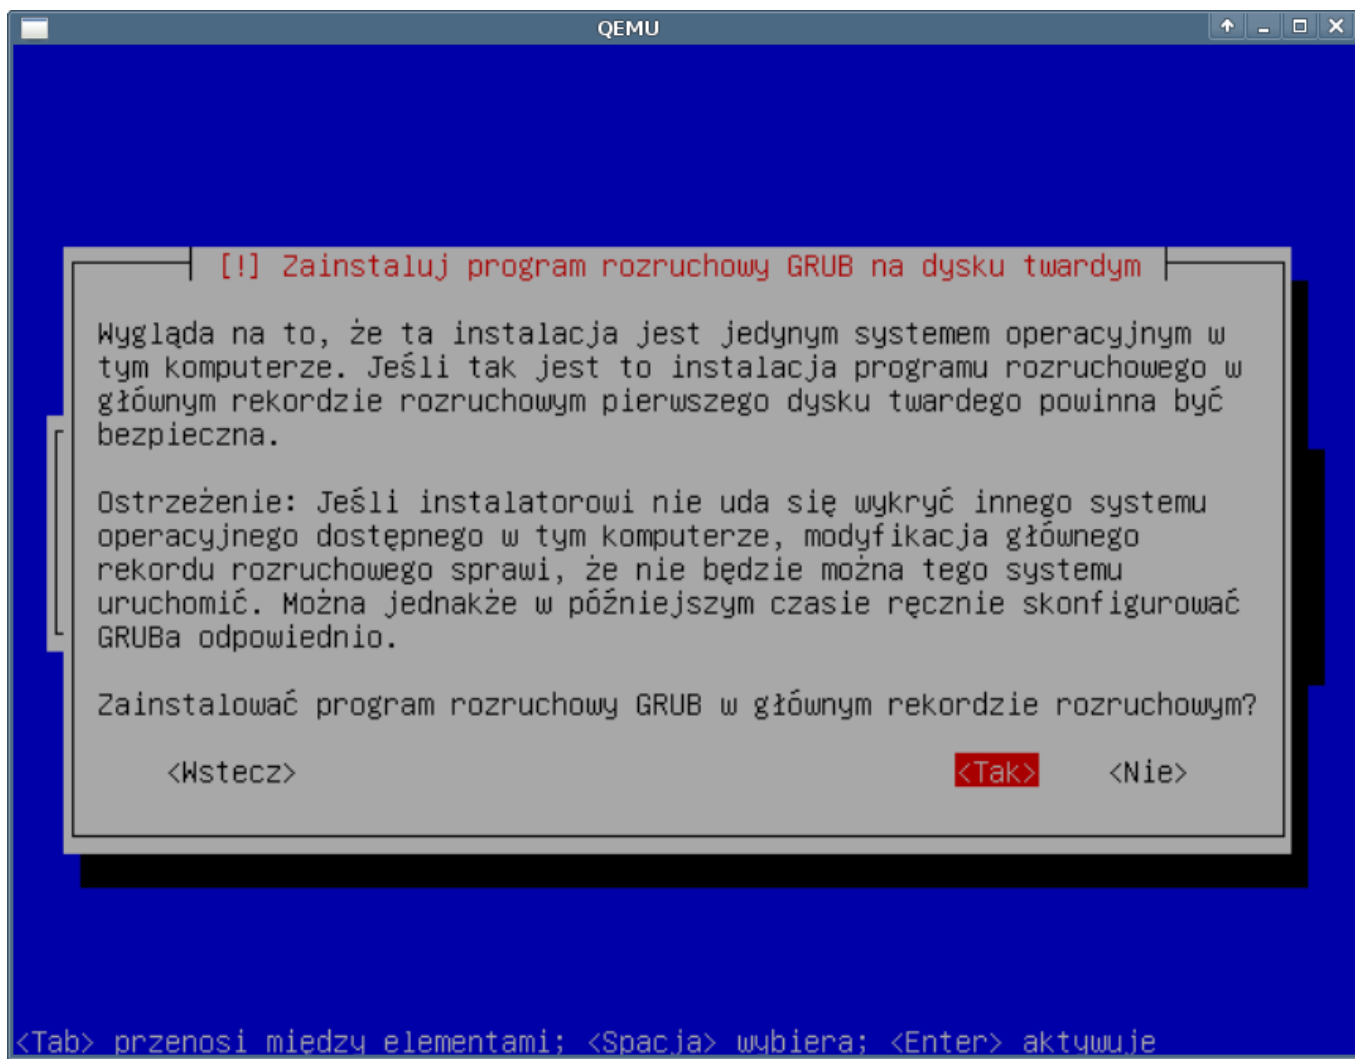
QEMU

[!] Zainstaluj program rozruchowy GRUB na dysku twardym

Wygląda na to, że ta instalacja jest jedynym systemem operacyjnym w tym komputerze. Jeśli tak jest to instalacja programu rozruchowego w głównym rekordzie rozruchowym pierwszego dysku twardego powinna być bezpieczna.

Ostrzeżenie: Jeśli instalatorowi nie uda się wykryć innego systemu operacyjnego dostępnego w tym komputerze, modyfikacja głównego rekordu rozruchowego sprawi, że nie będzie można tego systemu uruchomić. Można jednakże w późniejszym czasie ręcznie skonfigurować GRUBa odpowiednio.

Zainstalować program rozruchowy GRUB w głównym rekordzie rozruchowym?

<Wstecz> <Tak> <Nie>

<Tab> przenosi między elementami; <Spacja> wybiera; <Enter> aktywuje